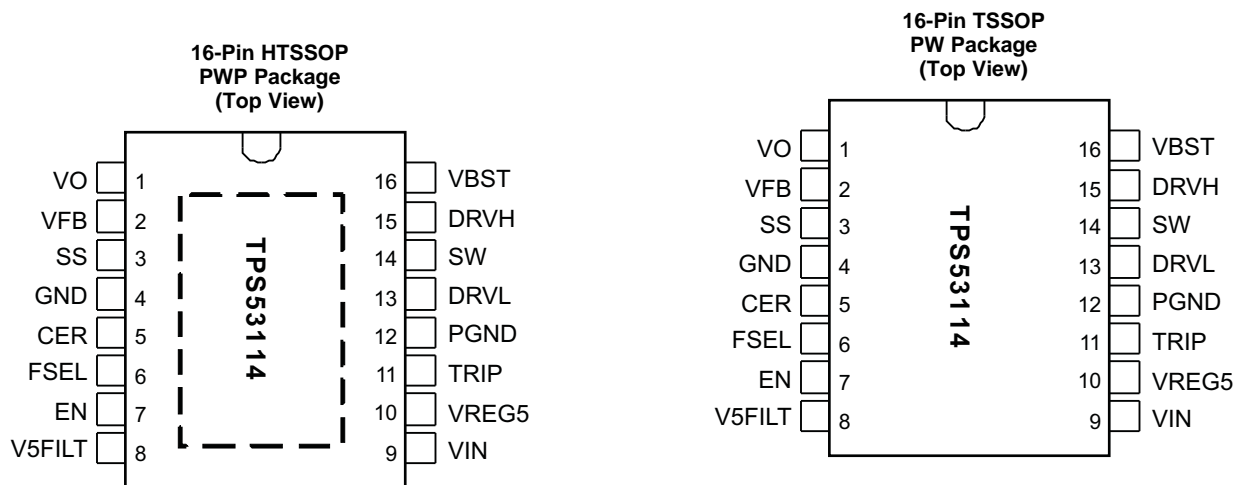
16-Pin HTSSOP
PWP Package
(Top View)

VO 1
VFB 2
SS 3
GND 4
CER 5
FSEL 6
EN 7
V5FILT 8

TPS53114

16 VBST
15 DRVH
14 SW
13 DRVL
12 PGND
11 TRIP
10 VREG5
9 VIN

16-Pin TSSOP
PW Package
(Top View)

VO 1
VFB 2
SS 3
GND 4
CER 5
FSEL 6
EN 7
V5FILT 8

TPS53114

16 VBST
15 DRVH
14 SW
13 DRVL
12 PGND
11 TRIP
10 VREG5
9 VIN